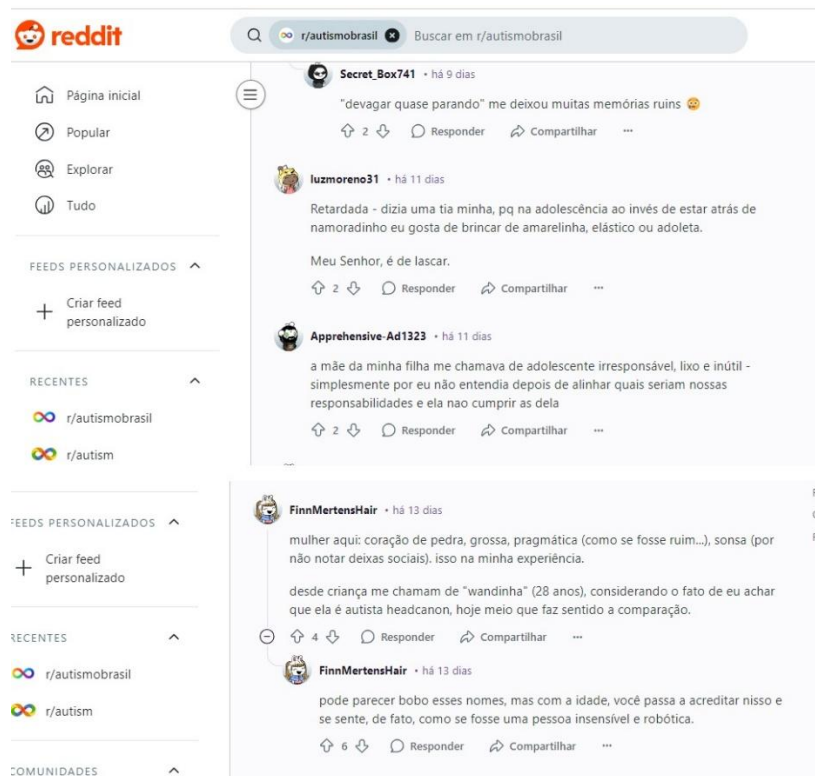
reddit

r/autismobrasil Buscar em r/autismobrasil

Página inicial
Popular
Explorar
Tudo

FEEDS PERSONALIZADOS
Criar feed personalizado

RECENTES
r/autismobrasil
r/autism

Secret_Box741 • há 9 dias
"devagar quase parando" me deixou muitas memórias ruins 😩
2 Responder Compartilhar ···

luzmoreno31 • há 11 dias
Retardada - dizia uma tia minha, pq na adolescência ao invés de estar atrás de namoradinho eu gosta de brincar de amarelinha, elástico ou adoleta.

Meu Senhor, é de lascar.
2 Responder Compartilhar ···

Apprehensive-Ad1323 • há 11 dias
a mãe da minha filha me chamava de adolescente irresponsável, lixo e inútil - simplesmente por eu não entendia depois de alinhar quais seriam nossas responsabilidades e ela nao cumprir as dela
2 Responder Compartilhar ···

FEEDS PERSONALIZADOS
Criar feed personalizado

RECENTES
r/autismobrasil
r/autism

COMUNIDADES

FinnMertensHair • há 13 dias
mulher aqui: coração de pedra, grossa, pragmática (como se fosse ruim...), sonsa (por não notar deixas sociais). isso na minha experiência.

desde criança me chamam de "wandinha" (28 anos), considerando o fato de eu achar que ela é autista headcanon, hoje meio que faz sentido a comparação.
4 Responder Compartilhar ···

FinnMertensHair • há 13 dias
pode parecer bobo esses nomes, mas com a idade, você passa a acreditar nisso e se sente, de fato, como se fosse uma pessoa insensível e robótica.
6 Responder Compartilhar ···